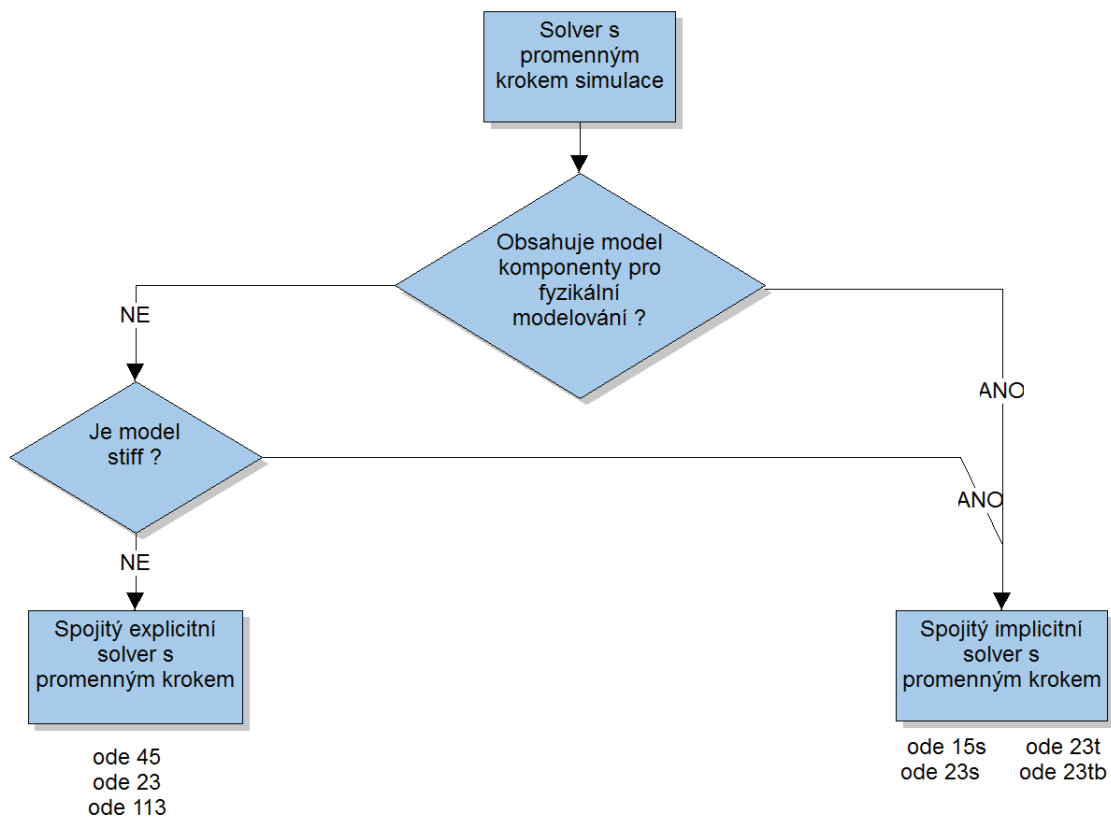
Solver s promenným krokem simulace

Obsahuje model komponenty pro fyzikální modelování ?

NE

ANO

Je model stiff ?

ANO

NE

Spojitý explicitní solver s promenným krokem

ode 45
ode 23
ode 113

Spojitý implicitní solver s promenným krokem

ode 15s
ode 23s

ode 23t
ode 23tb